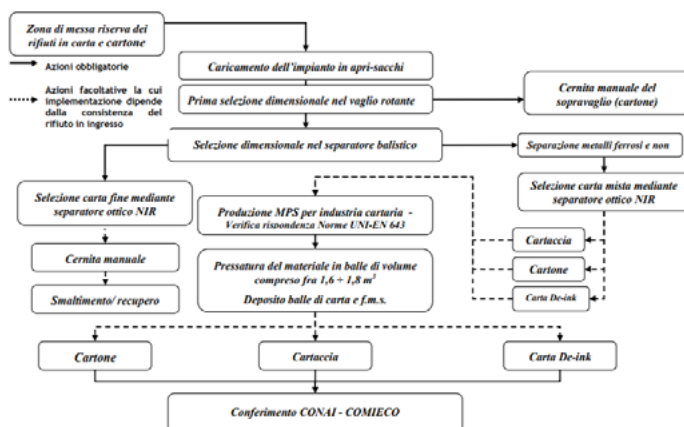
Zona di messa riserva dei rifiuti in carta e cartone

Azioni obbligatorie

Azioni facoltative la cui implementazione dipende dalla consistenza del rifiuto in ingresso

Caricamento dell'impianto in apri-sacchi

Prima selezione dimensionale nel vaglio rotante

Cernita manuale del sopravaglio (cartone)

Selezione dimensionale nel separatore balistico

Separazione metalli ferrosi e non

Selezione carta fine mediante separatore ottico NIR

Produzione MPS per industria cartaria - Verifica rispondenza Norme UNI-EN 643

Selezione carta mista mediante separatore ottico NIR

Cernita manuale

Pressatura del materiale in balle di volume compreso fra $1,6 \div 1,8\ m^3$

Deposito balle di carta e f.m.s.

Cartaccia

Cartone

Smaltimento/ recupero

Carta De-ink

Cartone

Cartaccia

Carta De-ink

Conferimento CONAI - COMIECO